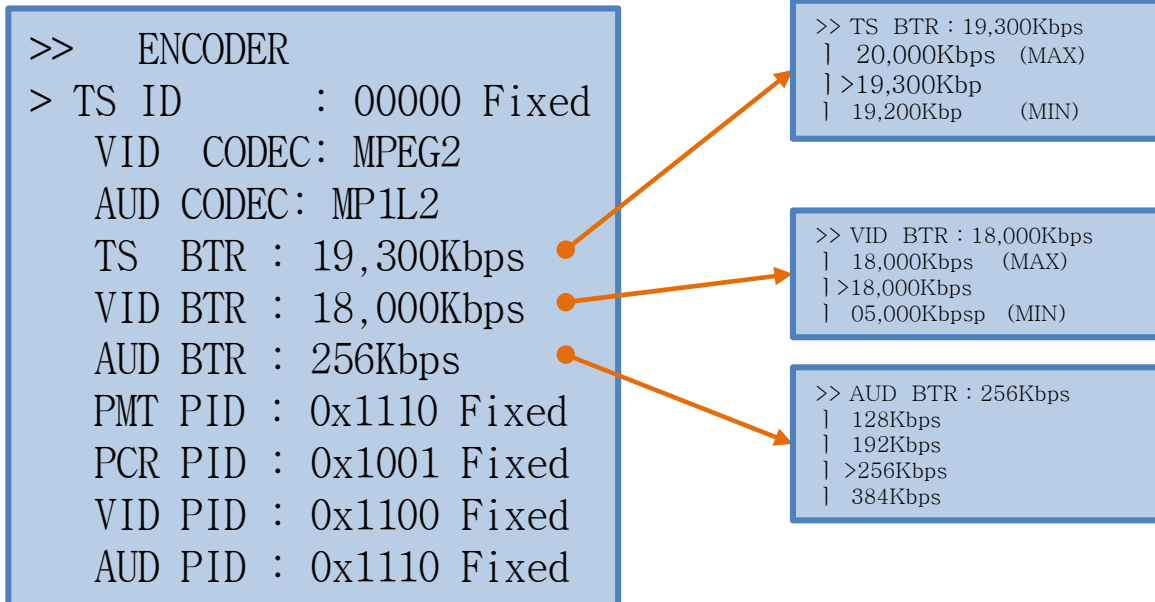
>> ENCODER
> TS ID : 00000 Fixed
VID CODEC: MPEG2
AUD CODEC: MP1L2
TS BTR : 19,300Kbps
VID BTR : 18,000Kbps
AUD BTR : 256Kbps
PMT PID : 0x1110 Fixed
PCR PID : 0x1001 Fixed
VID PID : 0x1100 Fixed
AUD PID : 0x1110 Fixed

>> TS BTR : 19,300Kbps
] 20,000Kbps (MAX)
]>19,300Kbp
] 19,200Kbp (MIN)

>> VID BTR : 18,000Kbps
] 18,000Kbps (MAX)
]>18,000Kbps
] 05,000Kbpsp (MIN)

>> AUD BTR : 256Kbps
] 128Kbps
] 192Kbps
] >256Kbps
] 384Kbps